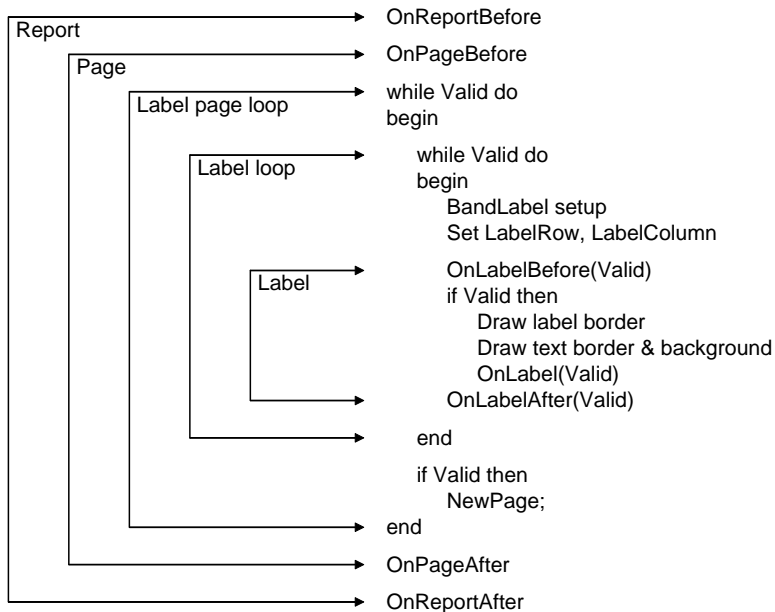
Report

Page

Label page loop

Label loop

Label

OnReportBefore

OnPageBefore

while Valid do
begin

while Valid do
begin
BandLabel setup
Set LabelRow, LabelColumn

OnLabelBefore(Valid)
if Valid then
Draw label border
Draw text border & background
OnLabel(Valid)
OnLabelAfter(Valid)

end

if Valid then
NewPage;

end

OnPageAfter

OnReportAfter